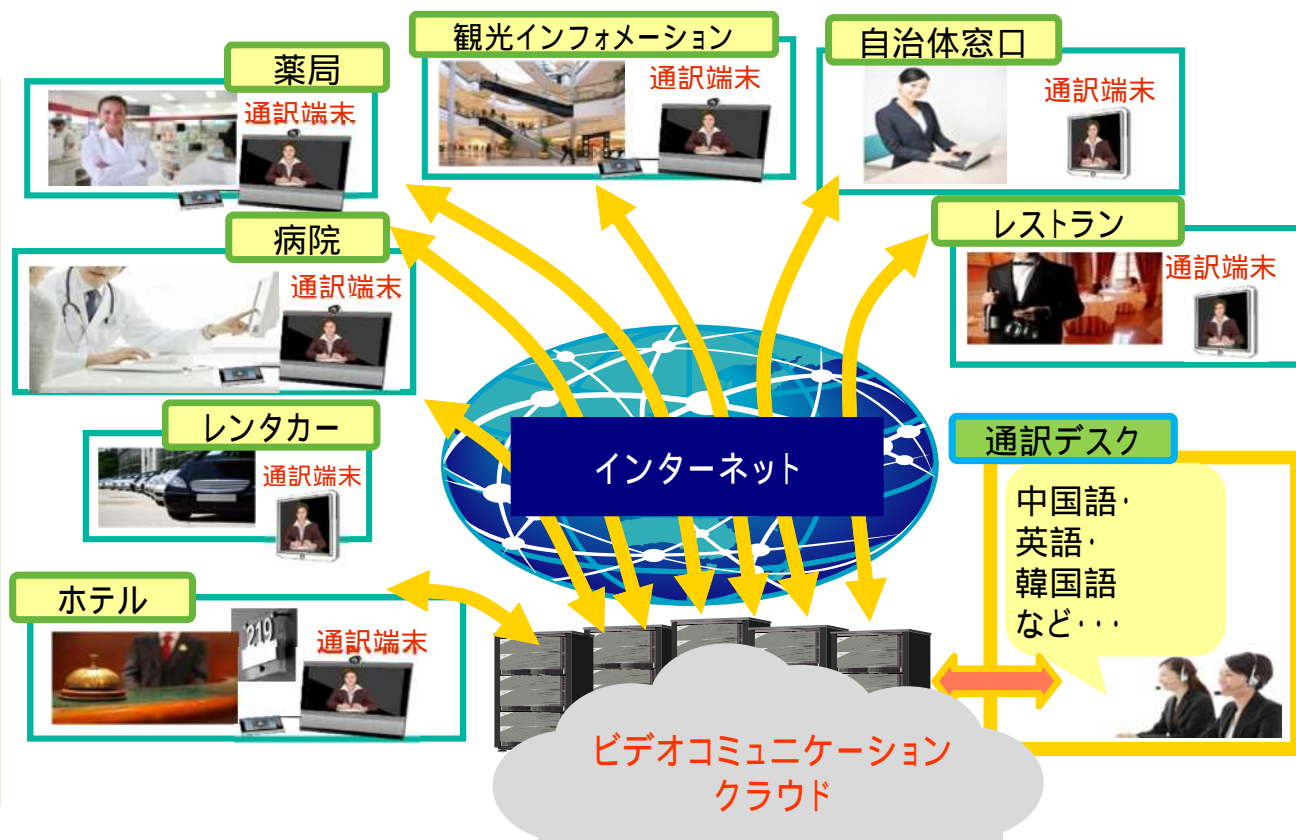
薬局

通訳端末

観光インフォメーション

通訳端末

自治体窓口

通訳端末

病院

通訳端末

レストラン

通訳端末

レンタカー

通訳端末

インターネット

通訳デスク

中国語·
英語·
韓国語
など···

ホテル

219

通訳端末

ビデオコミュニケーション
クラウド